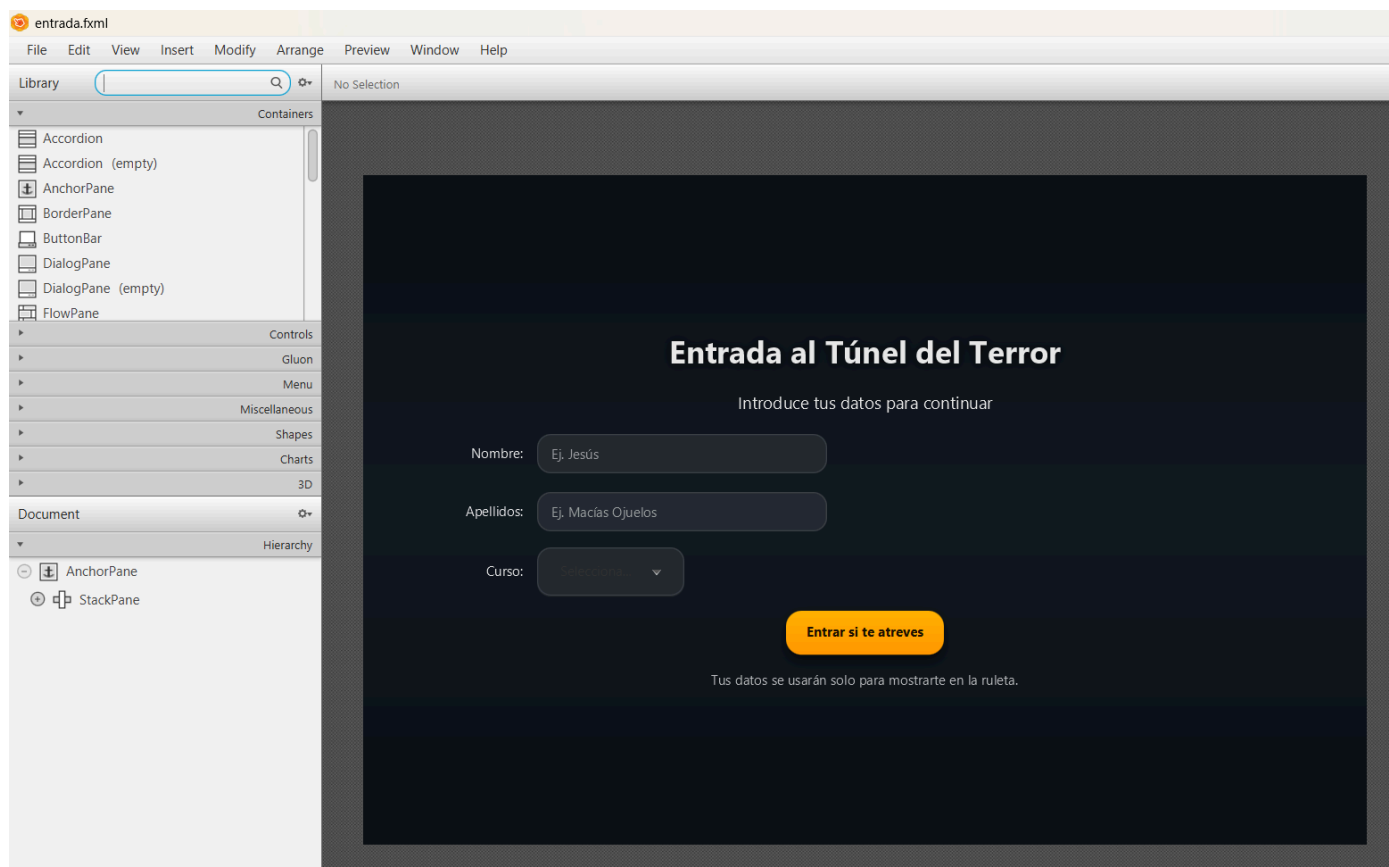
entrada.fxml

File Edit View Insert Modify Arrange Preview Window Help

Library

No Selection

Containers

Accordion
Accordion (empty)
AnchorPane
BorderPane
ButtonBar
DialogPane
DialogPane (empty)
FlowPane

Controls
Gluon
Menu
Miscellaneous
Shapes
Charts
3D

Document

Hierarchy

AnchorPane
StackPane

Entrada al Túnel del Terror

Introduce tus datos para continuar

Nombre: Ej. Jesús

Apellidos: Ej. Macías Ojuelos

Curso: Selecciona...

Entrar si te atreves

Tus datos se usarán solo para mostrarte en la ruleta.